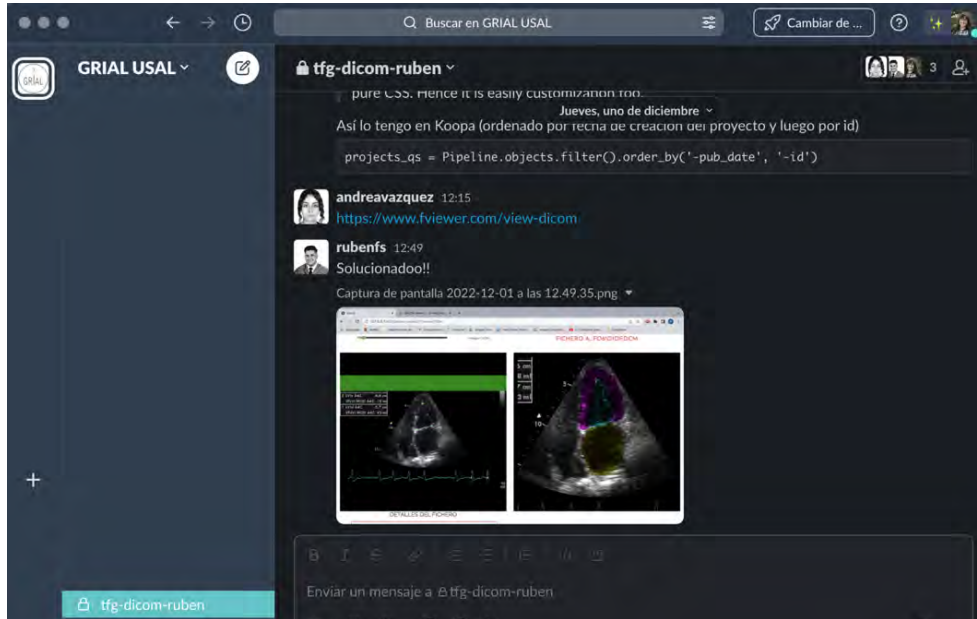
Buscar en GRIAL USAL

Cambiar de ...

GRIAL USAL

tfg-dicom-ruben

3

pure CSS. Hence it is easily customizable too.

Jueves, uno de diciembre

Así lo tengo en Koopa (ordenado por fecha de creación del proyecto y luego por id)

projects_qs = Pipeline.objects.filter().order_by('-pub_date', '-id')

andreavazquez 12:15
https://www.fviewer.com/view-dicom

rubenfs 12:49
Solucionadoo!!

Captura de pantalla 2022-12-01 a las 12.49.35.png

FICHERO A. FOWDIODCM

DETALLES DEL FICHERO

Enviar un mensaje a tfg-dicom-ruben

tfg-dicom-ruben